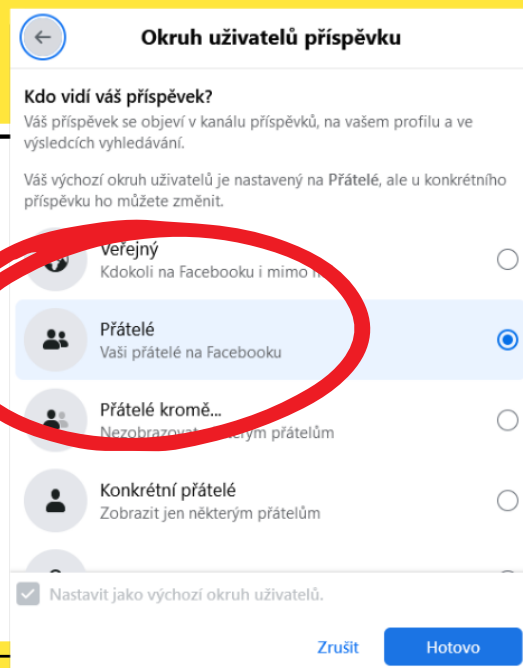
Okruh uživatelů příspěvku

Kdo vidí váš příspěvek?

Váš příspěvek se objeví v kanálu příspěvků, na vašem profilu a ve výsledcích vyhledávání.

Váš výchozí okruh uživatelů je nastavený na Přátelé, ale u konkrétního příspěvku ho můžete změnit.

Veřejný
Kdokoli na Facebooku i mimo n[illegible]

Přátelé
Vaši přátelé na Facebooku

Přátelé kromě...
Nezobrazovat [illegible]kterým přátelům

Konkrétní přátelé
Zobrazit jen některým přátelům

Nastavit jako výchozí okruh uživatelů.

Zrušit
Hotovo